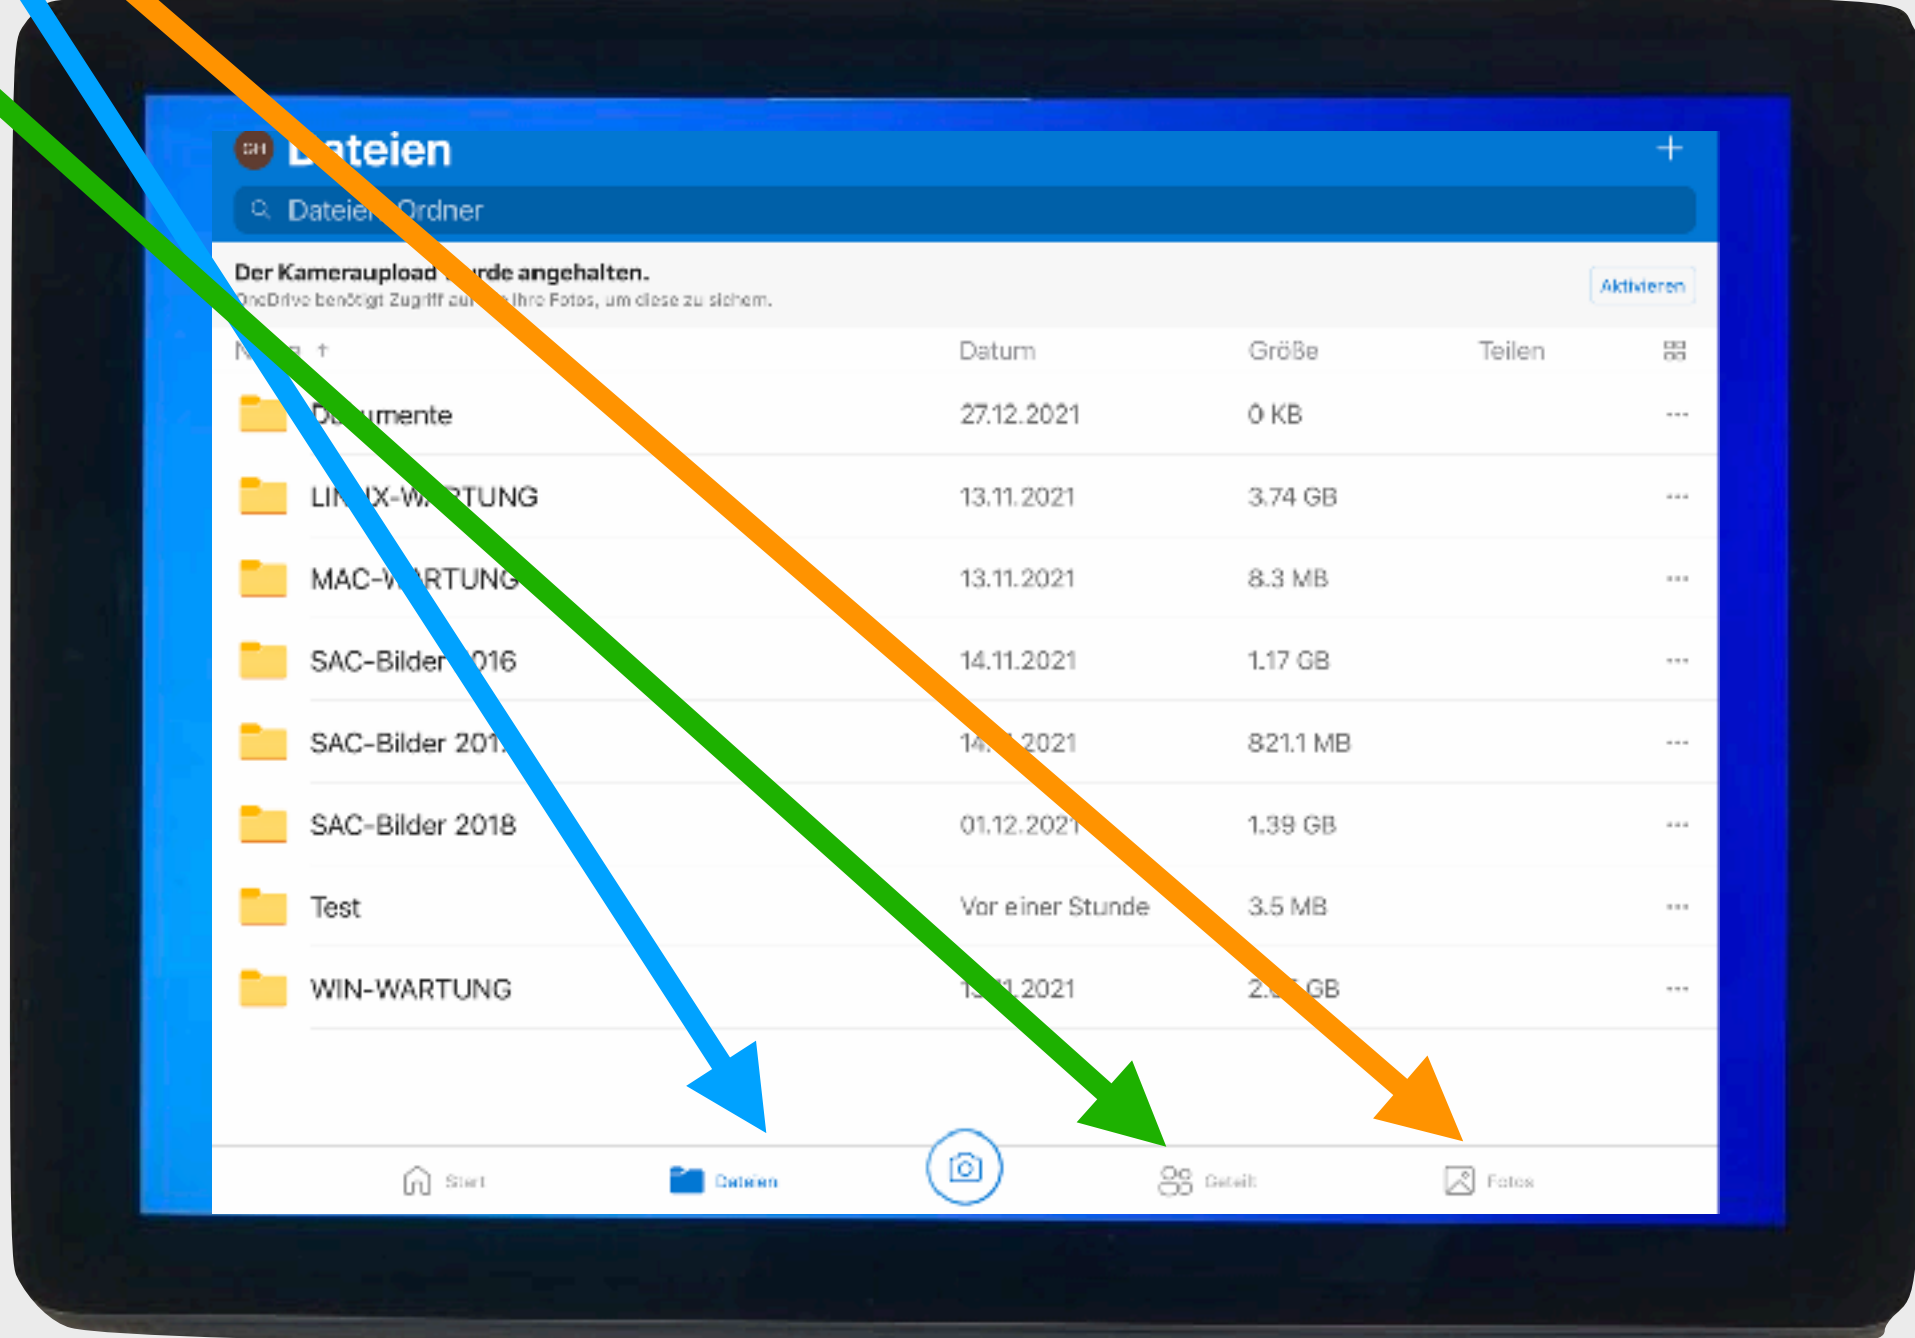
SH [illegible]ateien
+
Dateie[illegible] Ordner

Der Kameraupload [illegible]rde angehalten.
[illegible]neDrive benötigt Zugriff au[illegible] Ihre Fotos, um diese zu sichern.
Aktivieren

| N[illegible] ↑ | Datum | Größe | Teilen | |
|---|---|---|---|---|
| D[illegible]umente | 27.12.2021 | 0 KB | | ··· |
| LI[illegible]X-W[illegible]TUNG | 13.11.2021 | 3.74 GB | | ··· |
| MAC-W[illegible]RTUNG | 13.11.2021 | 8.3 MB | | ··· |
| SAC-Bilder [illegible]016 | 14.11.2021 | 1.17 GB | | ··· |
| SAC-Bilder 201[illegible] | 14.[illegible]2021 | 821.1 MB | | ··· |
| SAC-Bilder 2018 | 01.12.2021 | 1.39 GB | | ··· |
| Test | Vor einer Stunde | 3.5 MB | | ··· |
| WIN-WARTUNG | 1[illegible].2021 | 2.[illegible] GB | | ··· |

Start Dateien Geteilt Fotos